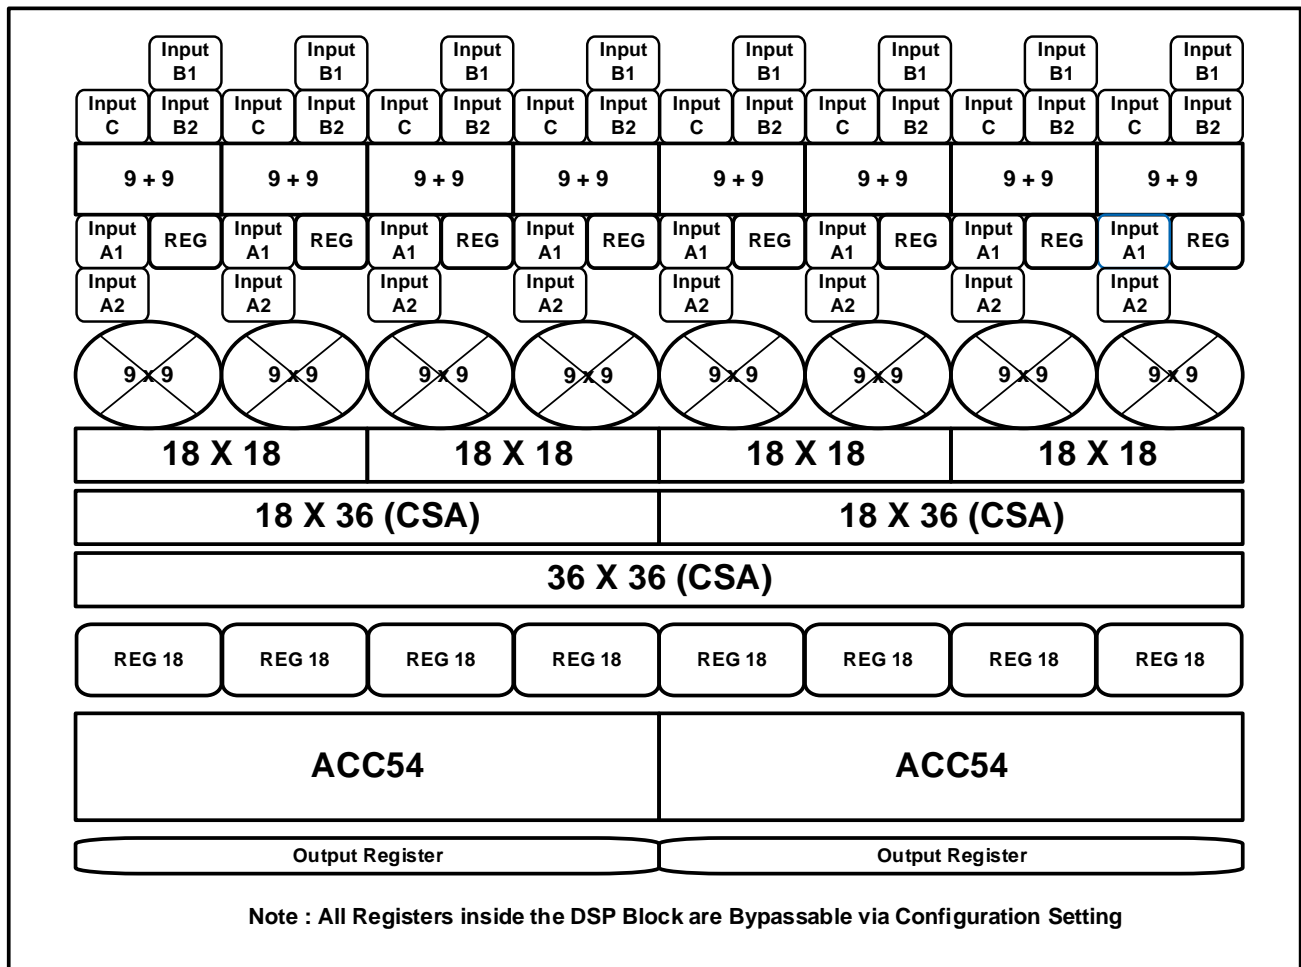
Input B1 Input B1 Input B1 Input B1 Input B1 Input B1 Input B1 Input B1

Input C Input B2 Input C Input B2 Input C Input B2 Input C Input B2 Input C Input B2 Input C Input B2 Input C Input B2 Input C Input B2

| 9 + 9 | 9 + 9 | 9 + 9 | 9 + 9 | 9 + 9 | 9 + 9 | 9 + 9 | 9 + 9 |
|---|---|---|---|---|---|---|---|

Input A1 REG Input A1 REG Input A1 REG Input A1 REG Input A1 REG Input A1 REG Input A1 REG Input A1 REG

Input A2 Input A2 Input A2 Input A2 Input A2 Input A2 Input A2 Input A2

9 x 9 9 x 9 9 x 9 9 x 9 9 x 9 9 x 9 9 x 9 9 x 9

| 18 X 18 | 18 X 18 | 18 X 18 | 18 X 18 |
|---|---|---|---|

| 18 X 36 (CSA) | 18 X 36 (CSA) |
|---|---|

36 X 36 (CSA)

| REG 18 | REG 18 | REG 18 | REG 18 | REG 18 | REG 18 | REG 18 | REG 18 |
|---|---|---|---|---|---|---|---|

| ACC54 | ACC54 |
|---|---|

Output Register Output Register

Note : All Registers inside the DSP Block are Bypassable via Configuration Setting